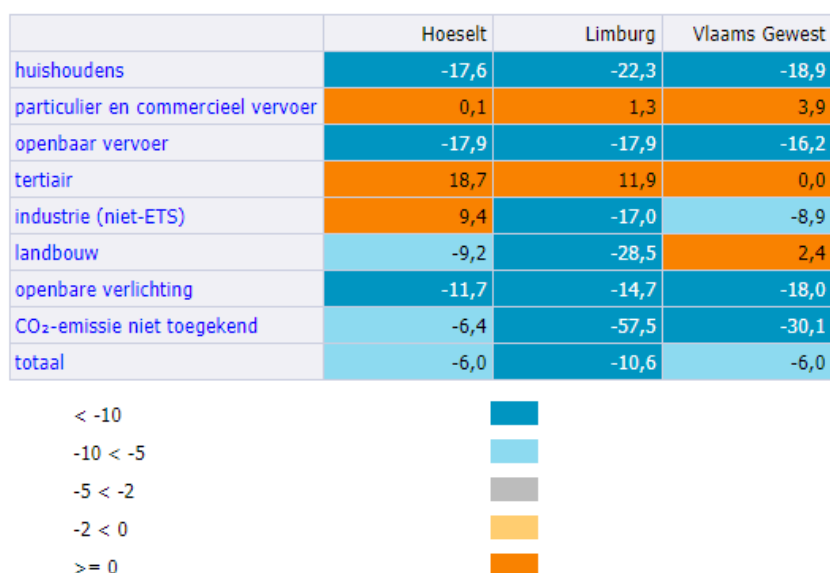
|  | Hoeselt | Limburg | Vlaams Gewest |
|---|---|---|---|
| huishoudens | -17,6 | -22,3 | -18,9 |
| particulier en commercieel vervoer | 0,1 | 1,3 | 3,9 |
| openbaar vervoer | -17,9 | -17,9 | -16,2 |
| tertiair | 18,7 | 11,9 | 0,0 |
| industrie (niet-ETS) | 9,4 | -17,0 | -8,9 |
| landbouw | -9,2 | -28,5 | 2,4 |
| openbare verlichting | -11,7 | -14,7 | -18,0 |
| $CO_2$-emissie niet toegekend | -6,4 | -57,5 | -30,1 |
| totaal | -6,0 | -10,6 | -6,0 |

< -10

-10 < -5

-5 < -2

-2 < 0

>= 0